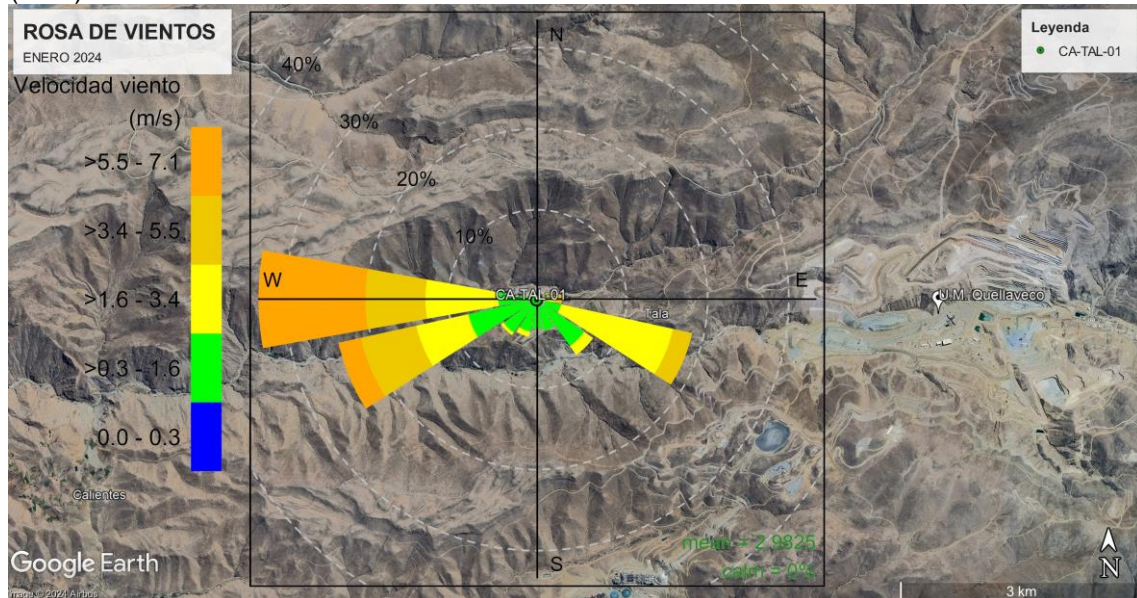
ROSA DE VIENTOS
ENERO 2024

Velocidad viento
(m/s)
>5.5 - 7.1
>3.4 - 5.5
>1.6 - 3.4
>0.3 - 1.6
0.0 - 0.3

Leyenda
CA-TAL-01

N
40%
30%
20%
10%
W
E
S
CA-TAL-01
Tala
U.M. Quellaveco
Calientes
mean = 2.9825
calm = 0%

Google Earth
Image © 2024 Airbus
3 km
N